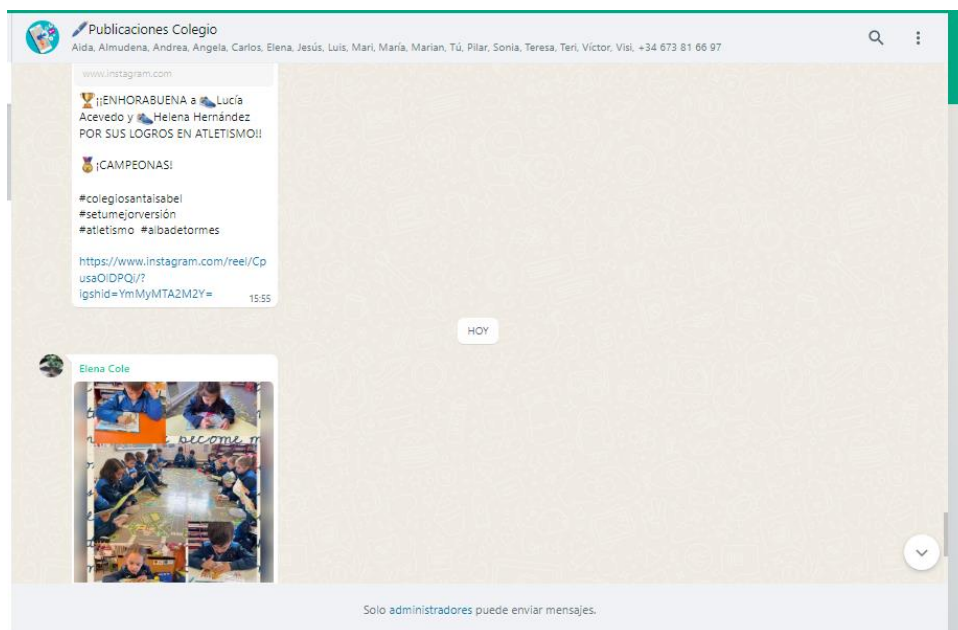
Publicaciones Colegio
Aida, Almudena, Andrea, Angela, Carlos, Elena, Jesús, Luis, Mari, María, Marian, Tú, Pilar, Sonia, Teresa, Teri, Víctor, Visi, +34 673 81 66 97

www.instagram.com

¡¡ENHORABUENA a Lucía Acevedo y Helena Hernández POR SUS LOGROS EN ATLETISMO!!

¡CAMPEONAS!

#colegiosantaisabel
#setumejorversión
#atletismo #albadetormes

https://www.instagram.com/reel/CpusaOIDPQi/?igshid=YmMyMTA2M2Y=
15:55

HOY

Elena Cole

become

Solo administradores puede enviar mensajes.